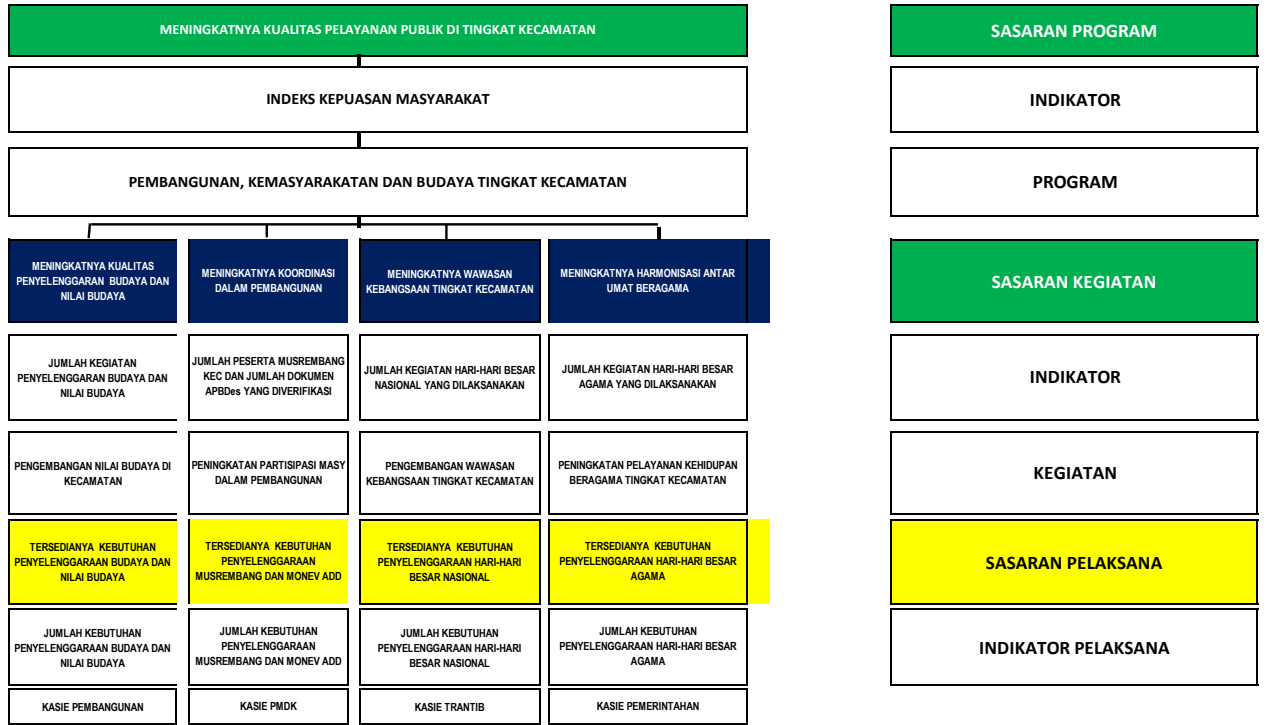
MENINGKATNYA KUALITAS PELAYANAN PUBLIK DI TINGKAT KECAMATAN

INDEKS KEPUASAN MASYARAKAT

PEMBANGUNAN, KEMASYARAKATAN DAN BUDAYA TINGKAT KECAMATAN

MENINGKATNYA KUALITAS PENYELENGGARAAN BUDAYA DAN NILAI BUDAYA

MENINGKATNYA KOORDINASI DALAM PEMBANGUNAN

MENINGKATNYA WAWASAN KEBANGSAAN TINGKAT KECAMATAN

MENINGKATNYA HARMONISASI ANTAR UMAT BERAGAMA

JUMLAH KEGIATAN PENYELENGGARAAN BUDAYA DAN NILAI BUDAYA

JUMLAH PESERTA MUSREMBANG KEC DAN JUMLAH DOKUMEN APBDes YANG DIVERIFIKASI

JUMLAH KEGIATAN HARI-HARI BESAR NASIONAL YANG DILAKSANAKAN

JUMLAH KEGIATAN HARI-HARI BESAR AGAMA YANG DILAKSANAKAN

PENGEMBANGAN NILAI BUDAYA DI KECAMATAN

PENINGKATAN PARTISIPASI MASY DALAM PEMBANGUNAN

PENGEMBANGAN WAWASAN KEBANGSAAN TINGKAT KECAMATAN

PENINGKATAN PELAYANAN KEHIDUPAN BERAGAMA TINGKAT KECAMATAN

TERSEDIANYA KEBUTUHAN PENYELENGGARAAN BUDAYA DAN NILAI BUDAYA

TERSEDIANYA KEBUTUHAN PENYELENGGARAAN MUSREMBANG DAN MONEV ADD

TERSEDIANYA KEBUTUHAN PENYELENGGARAAN HARI-HARI BESAR NASIONAL

TERSEDIANYA KEBUTUHAN PENYELENGGARAAN HARI-HARI BESAR AGAMA

JUMLAH KEBUTUHAN PENYELENGGARAAN BUDAYA DAN NILAI BUDAYA

JUMLAH KEBUTUHAN PENYELENGGARAAN MUSREMBANG DAN MONEV ADD

JUMLAH KEBUTUHAN PENYELENGGARAAN HARI-HARI BESAR NASIONAL

JUMLAH KEBUTUHAN PENYELENGGARAAN HARI-HARI BESAR AGAMA

KASIE PEMBANGUNAN

KASIE PMDK

KASIE TRANTIB

KASIE PEMERINTAHAN

SASARAN PROGRAM

INDIKATOR

PROGRAM

SASARAN KEGIATAN

INDIKATOR

KEGIATAN

SASARAN PELAKSANA

INDIKATOR PELAKSANA